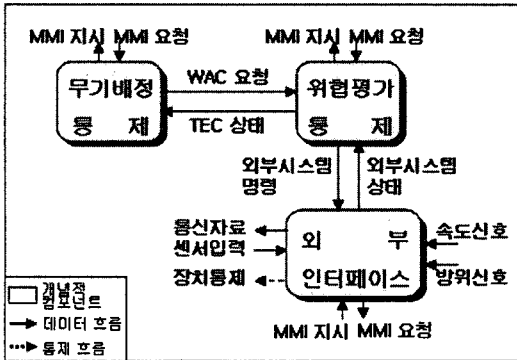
MMI 지시 MMI 요청

MMI 지시 MMI 요청

무기배정 통 제

WAC 요청

TEC 상태

위협평가 통 제

외부시스템 명령

외부시스템 상태

통신자료

센서입력

장치통제

외 부 인터페이스

속도신호

방위신호

MMI 지시 MMI 요청

개념적 컴포넌트

데이터 흐름

통제 흐름